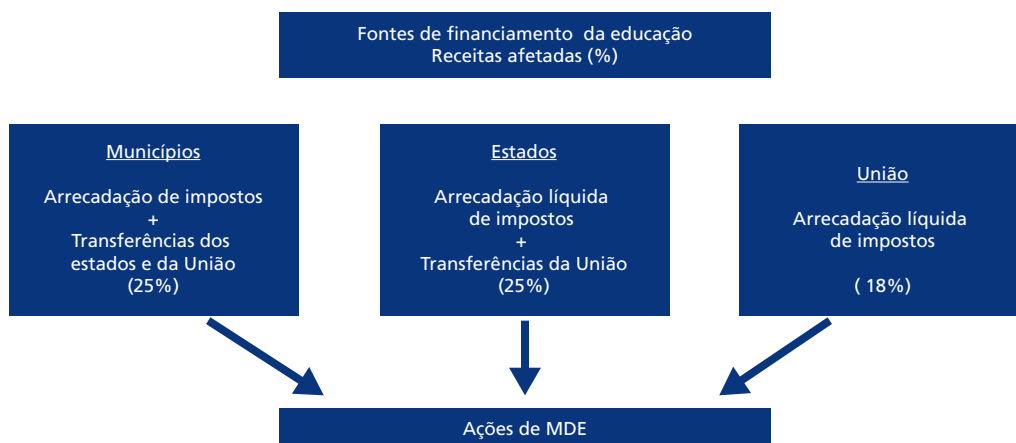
Fontes de financiamento da educação
Receitas afetadas (%)

Municípios

Arrecadação de impostos
+
Transferências dos estados e da União
(25%)

Estados

Arrecadação líquida de impostos
+
Transferências da União
(25%)

União

Arrecadação líquida de impostos

( 18%)

Ações de MDE